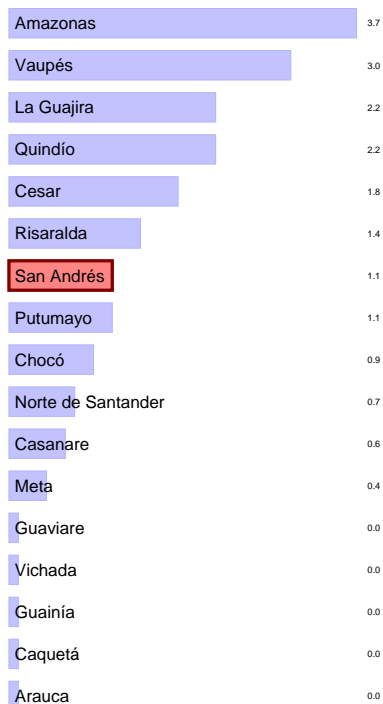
| | |
|---|---|
| Amazonas | 3.7 |
| Vaupés | 3.0 |
| La Guajira | 2.2 |
| Quindío | 2.2 |
| Cesar | 1.8 |
| Risaralda | 1.4 |
| San Andrés | 1.1 |
| Putumayo | 1.1 |
| Chocó | 0.9 |
| Norte de Santander | 0.7 |
| Casanare | 0.6 |
| Meta | 0.4 |
| Guaviare | 0.0 |
| Vichada | 0.0 |
| Guainía | 0.0 |
| Caquetá | 0.0 |
| Arauca | 0.0 |